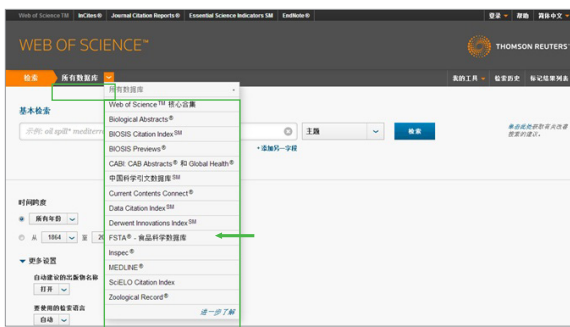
Web of Science TM | InCites® | Journal Citation Reports® | Essential Science Indicators SM | EndNote®

登录 | 帮助 | 简体中文

WEB OF SCIENCE™

THOMSON REUTERS™

检索 | 所有数据库

我的工具 | 检索历史 | 标记结果列表

基本检索

示例: oil spill* mediterr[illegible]

主题

检索

单击此处获取有关改善检索的建议。

+ 添加另一字段

时间跨度

所有年份

从 1864 至 20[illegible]

更多设置

自动建议的出版物名称

打开

要使用的检索语言

自动

所有数据库

Web of Science™ 核心合集

Biological Abstracts®

BIOSIS Citation Index℠

BIOSIS Previews®

CABI: CAB Abstracts® 和 Global Health®

中国科学引文数据库℠

Current Contents Connect®

Data Citation Index℠

Derwent Innovations Index℠

FSTA® - 食品科学数据库

Inspec®

MEDLINE®

SciELO Citation Index

Zoological Record®

进一步了解